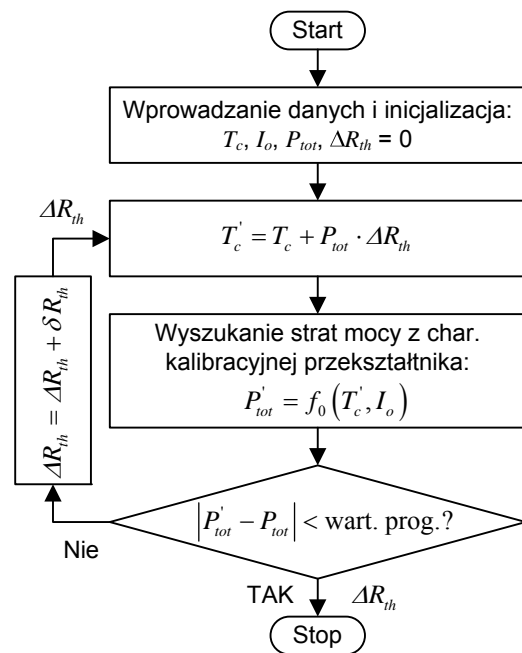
Start

Wprowadzanie danych i inicjalizacja: $T_c$, $I_o$, $P_{tot}$, $\Delta R_{th}$ = 0

$\Delta R_{th}$

$T_c^{'} = T_c + P_{tot} \cdot \Delta R_{th}$

Wyszukanie strat mocy z char. kalibracyjnej przekształtnika: $P_{tot}^{'} = f_0\left(T_c^{'}, I_o\right)$

$\Delta R_{th} = \Delta R_{th} + \delta R_{th}$

$\left|P_{tot}^{'} - P_{tot}\right| <$ wart. prog.?

Nie

TAK

$\Delta R_{th}$

Stop